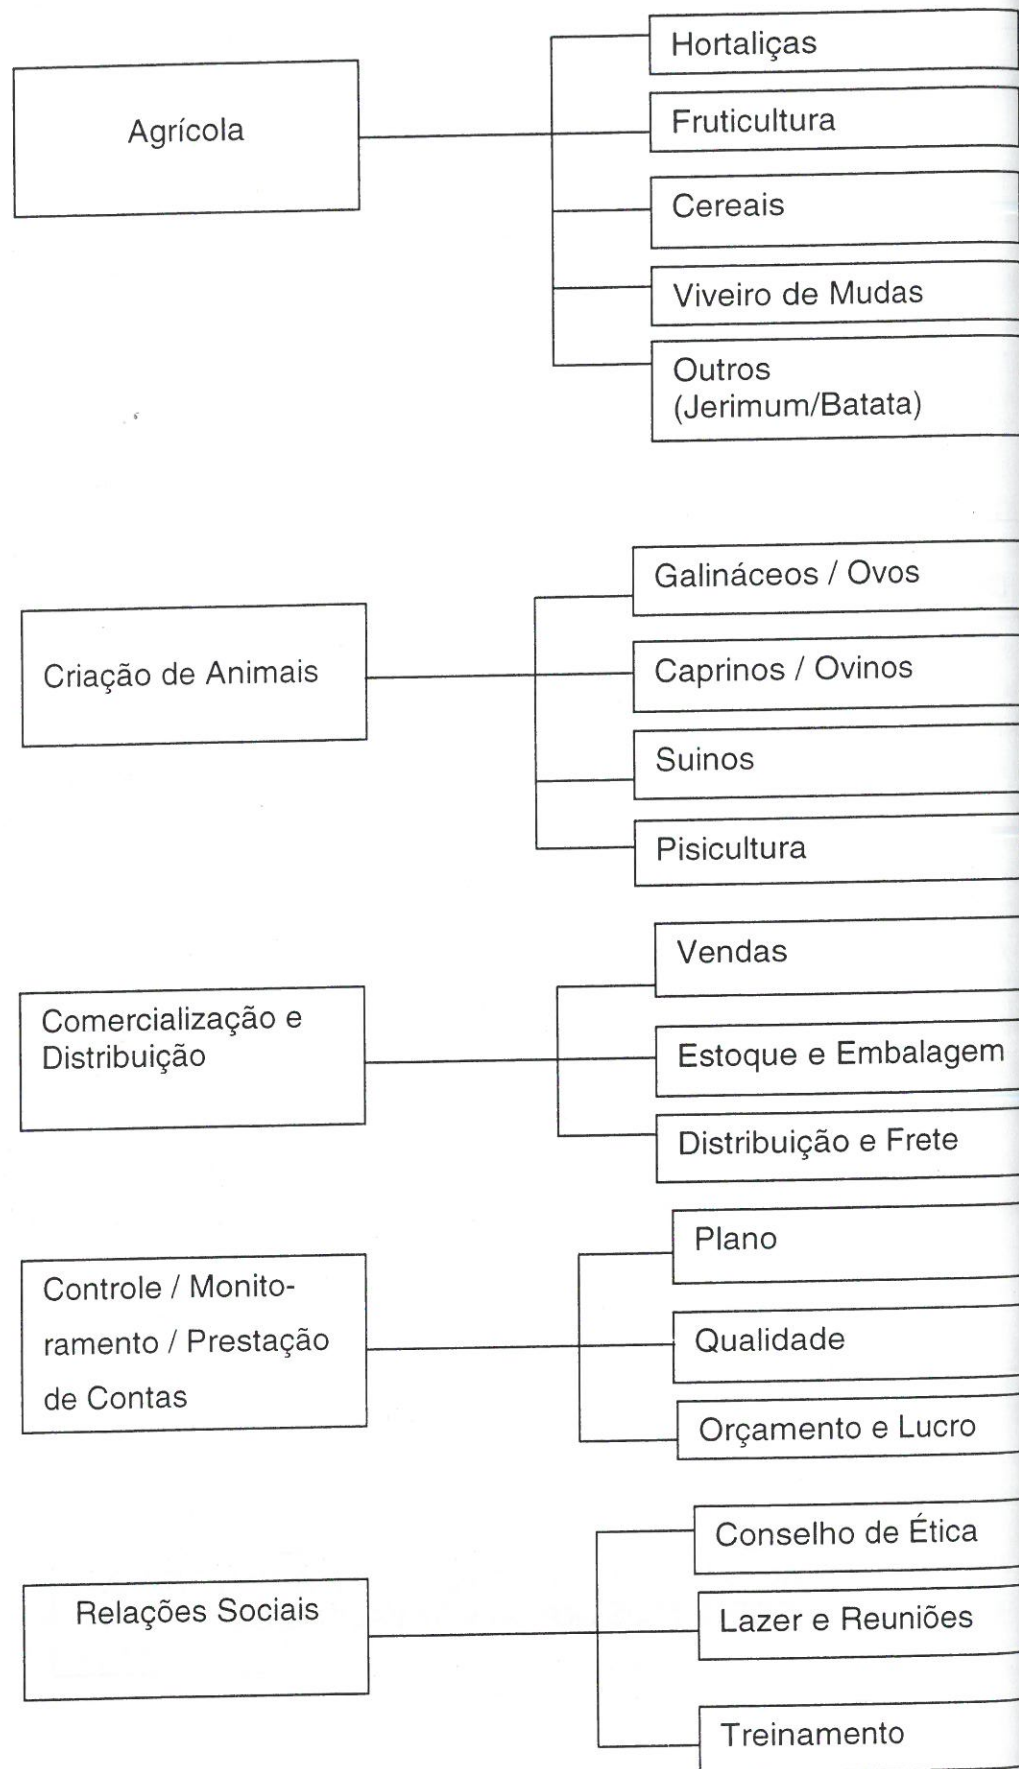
Agrícola

Hortaliças

Fruticultura

Cereais

Viveiro de Mudas

Outros (Jerimum/Batata)

Criação de Animais

Galináceos / Ovos

Caprinos / Ovinos

Suinos

Pisicultura

Comercialização e Distribuição

Vendas

Estoque e Embalagem

Distribuição e Frete

Controle / Monitoramento / Prestação de Contas

Plano

Qualidade

Orçamento e Lucro

Relações Sociais

Conselho de Ética

Lazer e Reuniões

Treinamento